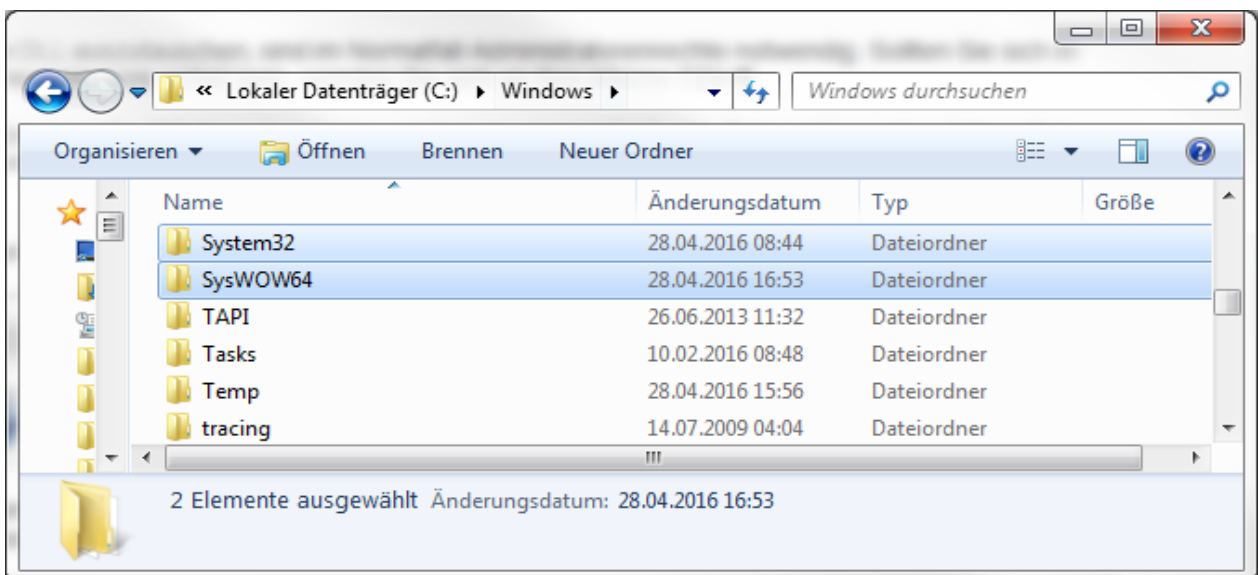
« Lokaler Datenträger (C:) ▸ Windows ▸

Windows durchsuchen

Organisieren ▾ Öffnen Brennen Neuer Ordner

| Name | Änderungsdatum | Typ | Größe |
|---|---|---|---|
| System32 | 28.04.2016 08:44 | Dateiordner | |
| SysWOW64 | 28.04.2016 16:53 | Dateiordner | |
| TAPI | 26.06.2013 11:32 | Dateiordner | |
| Tasks | 10.02.2016 08:48 | Dateiordner | |
| Temp | 28.04.2016 15:56 | Dateiordner | |
| tracing | 14.07.2009 04:04 | Dateiordner | |

2 Elemente ausgewählt Änderungsdatum: 28.04.2016 16:53